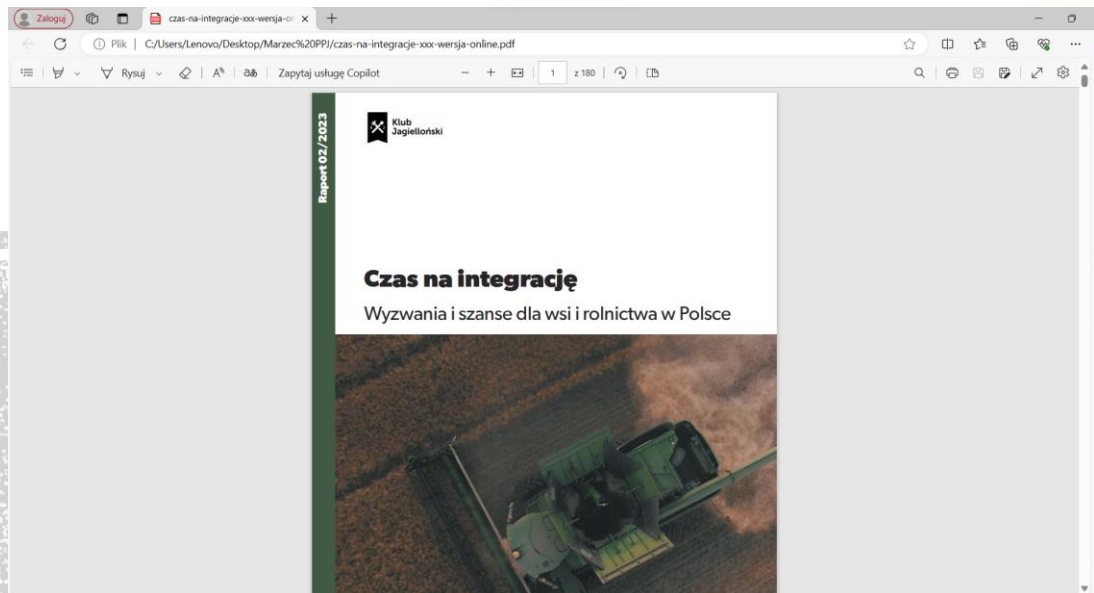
Zaloguj

czas-na-integracje-xxx-wersja-or ×

+

Plik | C:/Users/Lenovo/Desktop/Marzec%20PPJ/czas-na-integracje-xxx-wersja-online.pdf

Rysuj

Aᴬ

Zapytaj usługę Copilot

−

+

1

z 180

Raport 02/2023

Klub Jagielloński

Czas na integrację

Wyzwania i szanse dla wsi i rolnictwa w Polsce